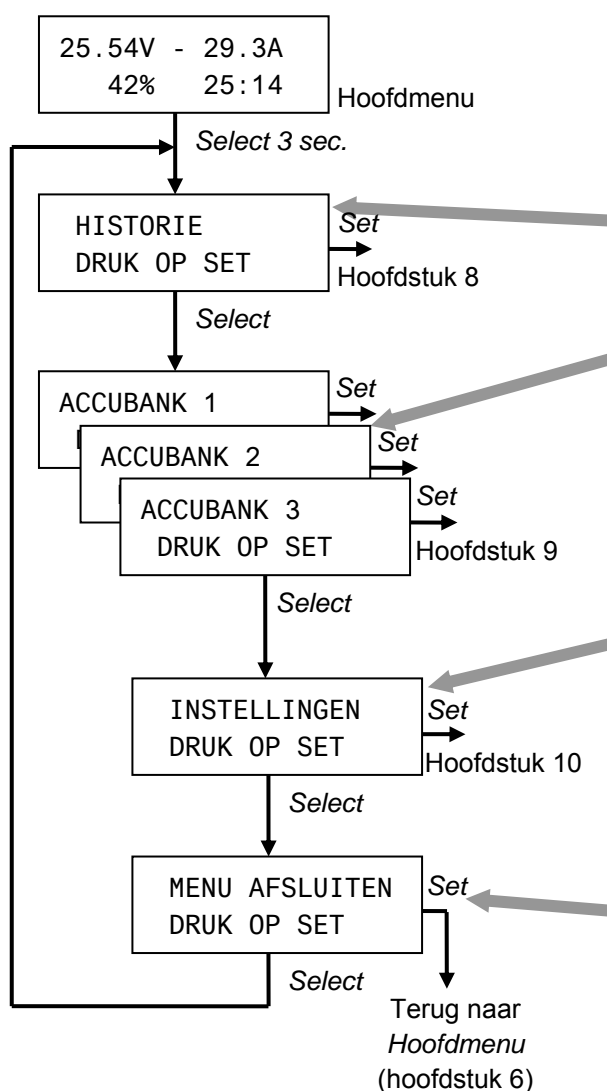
25.54V - 29.3A
42% 25:14

Hoofdmenu

Select 3 sec.

HISTORIE
DRUK OP SET

Set

Hoofdstuk 8

Select

ACCUBANK 1

Set

ACCUBANK 2

Set

ACCUBANK 3
DRUK OP SET

Set

Hoofdstuk 9

Select

INSTELLINGEN
DRUK OP SET

Set

Hoofdstuk 10

Select

MENU AFSLUITEN
DRUK OP SET

Set

Select

Terug naar
Hoofdmenu
(hoofdstuk 6)